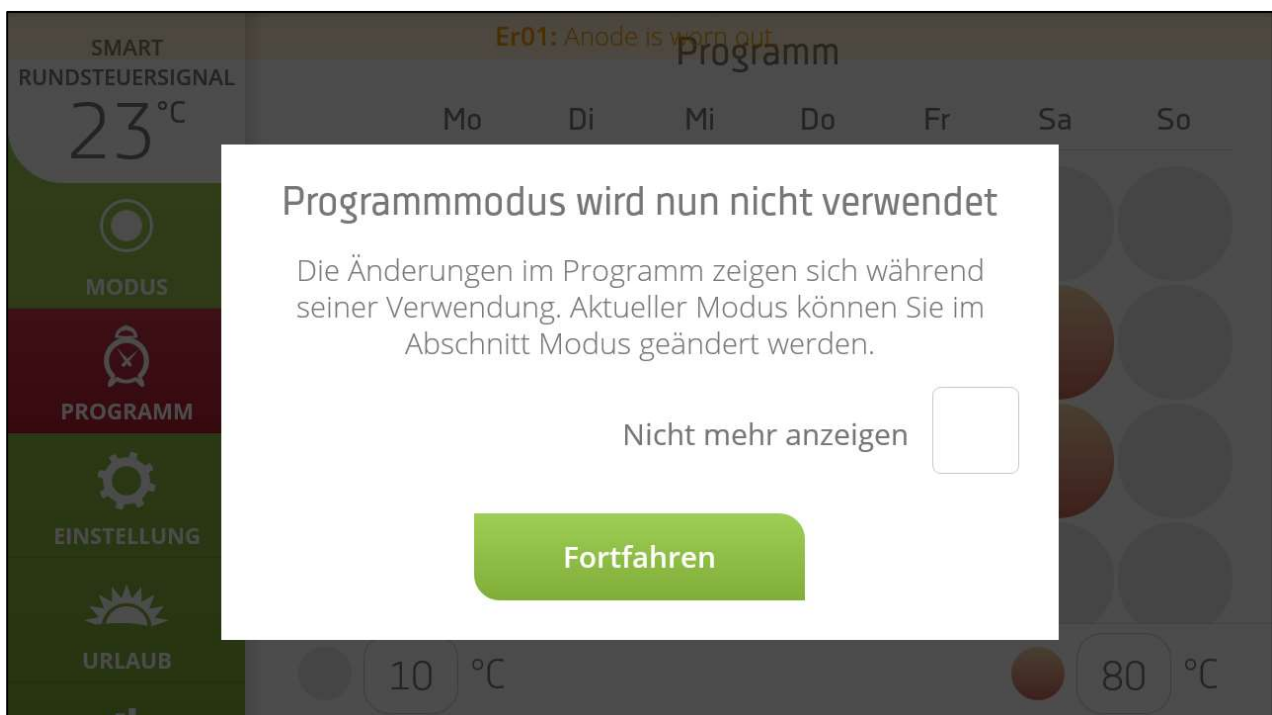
SMART RUNDSTEUERSIGNAL
23 °C

Er01: Anode is worn out
Programm

Mo Di Mi Do Fr Sa So

MODUS
PROGRAMM
EINSTELLUNG
URLAUB

Programmmodus wird nun nicht verwendet

Die Änderungen im Programm zeigen sich während seiner Verwendung. Aktueller Modus können Sie im Abschnitt Modus geändert werden.

Nicht mehr anzeigen

Fortfahren

10 °C
80 °C